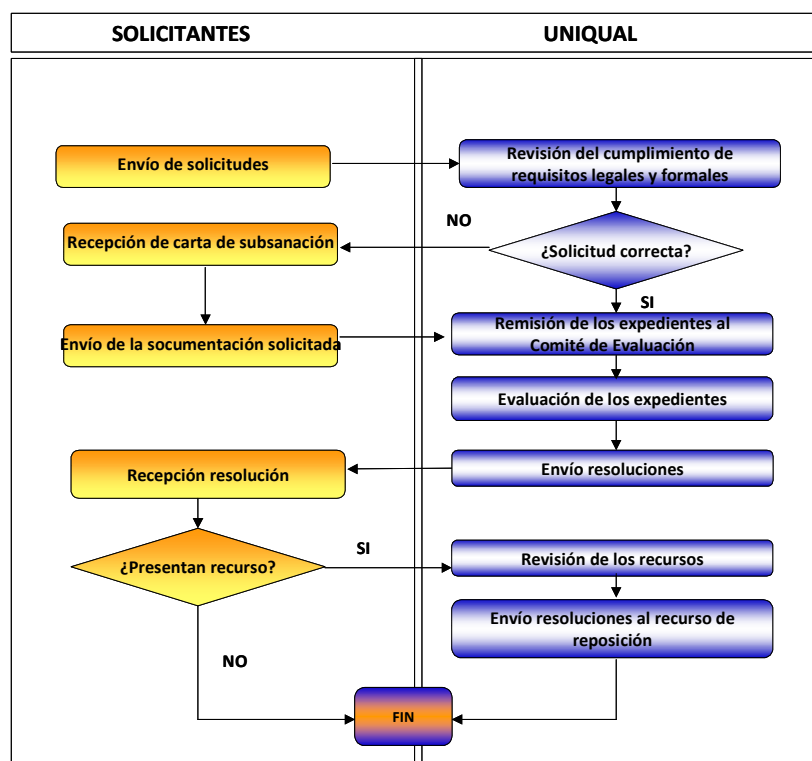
| SOLICITANTES | UNIQUAL |
|---|---|

Envío de solicitudes

Revisión del cumplimiento de requisitos legales y formales

NO

Recepción de carta de subsanación

¿Solicitud correcta?

SI

Envío de la socumentación solicitada

Remisión de los expedientes al Comité de Evaluación

Evaluación de los expedientes

Recepción resolución

Envío resoluciones

SI

¿Presentan recurso?

Revisión de los recursos

Envío resoluciones al recurso de reposición

NO

FIN